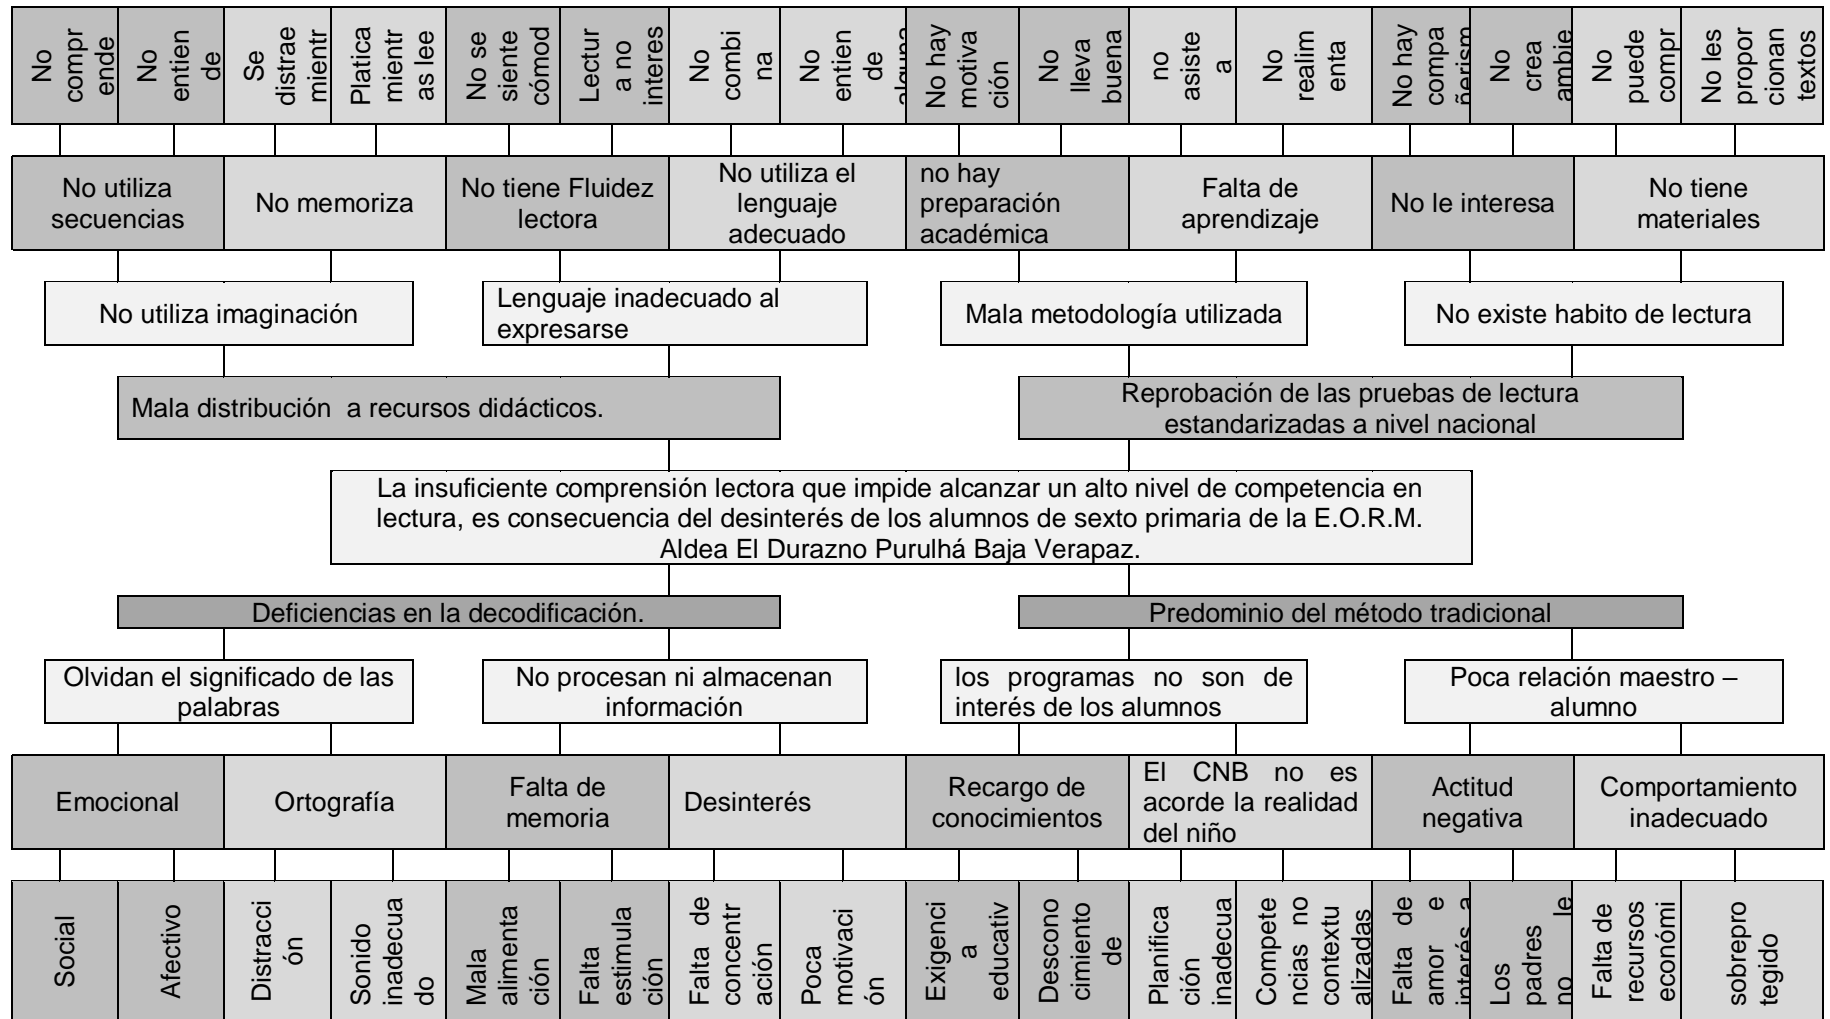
No comprende

No entiende

Se distrae mientr

Platica mientras lee

No se siente cómod

Lectura no interes

No combina

No entiende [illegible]

No hay motivación

No lleva buena

no asiste a

No realimenta

No hay compa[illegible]

No crea ambie

No puede compr

No les proporcionan textos

No utiliza secuencias

No memoriza

No tiene Fluidez lectora

No utiliza el lenguaje adecuado

no hay preparación académica

Falta de aprendizaje

No le interesa

No tiene materiales

No utiliza imaginación

Lenguaje inadecuado al expresarse

Mala metodología utilizada

No existe habito de lectura

Mala distribución a recursos didácticos.

Reprobación de las pruebas de lectura estandarizadas a nivel nacional

La insuficiente comprensión lectora que impide alcanzar un alto nivel de competencia en lectura, es consecuencia del desinterés de los alumnos de sexto primaria de la E.O.R.M. Aldea El Durazno Purulhá Baja Verapaz.

Deficiencias en la decodificación.

Predominio del método tradicional

Olvidan el significado de las palabras

No procesan ni almacenan información

los programas no son de interés de los alumnos

Poca relación maestro – alumno

Emocional

Ortografía

Falta de memoria

Desinterés

Recargo de conocimientos

El CNB no es acorde la realidad del niño

Actitud negativa

Comportamiento inadecuado

Social

Afectivo

Distracción

Sonido inadecuado

Mala alimentación

Falta estimulación

Falta de concentración

Poca motivación

Exigencia educativ

Desconocimiento de

Planificación inadecua

Competencias no contextualizadas

Falta de amor e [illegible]

Los padres no le

Falta de recursos económi

sobreprotegido